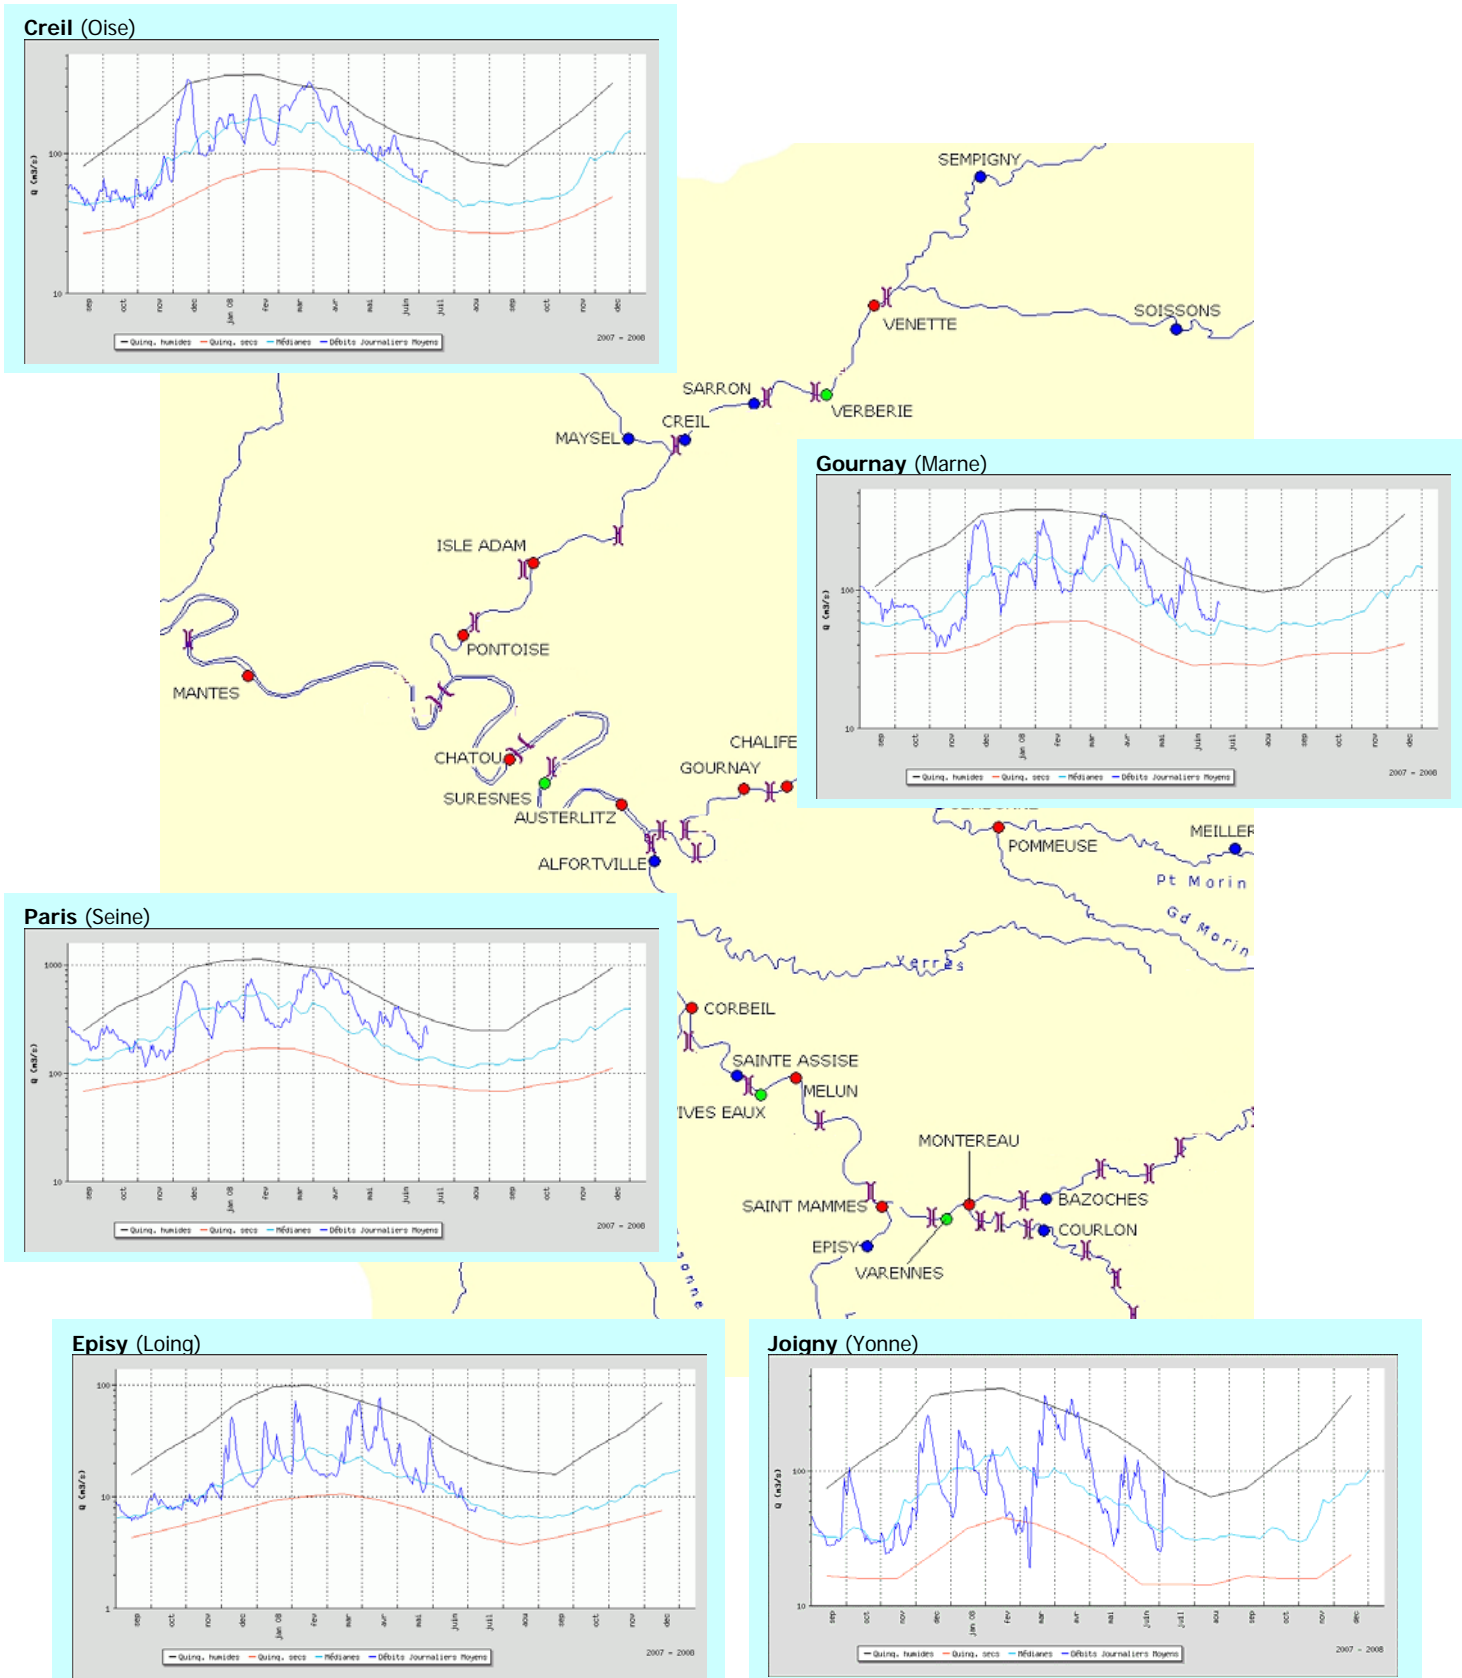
Creil (Oise)

Q (m3/s)

100

10

sep oct nov dec jan 08 fev mar avr mai juin juil aou sep oct nov dec

— Quinq. humides — Quinq. secs — Médianes — Débits Journaliers Moyens

2007 - 2008

SEMPIGNY
VENETTE
SOISSONS
SARRON
VERBERIE
CREIL
MAYSEL
ISLE ADAM
PONTOISE
MANTES
CHATOU
SURESNES
AUSTERLITZ
ALFORTVILLE
GOURNAY
CHALIFE
POMMEUSE
MEILLER
Pt Morin
Gd Morin
Yerres
CORBEIL
SAINTE ASSISE
MELUN
IVES EAUX
MONTEREAU
SAINT MAMMES
BAZOCHES
COURLON
EPISY
VARENNES
Essonne

Gournay (Marne)

Q (m3/s)

100

10

sep oct nov dec jan 08 fev mar avr mai juin juil aou sep oct nov dec

— Quinq. humides — Quinq. secs — Médianes — Débits Journaliers Moyens

2007 - 2008

Paris (Seine)

Q (m3/s)

1000

100

10

sep oct nov dec jan 08 fev mar avr mai juin juil aou sep oct nov dec

— Quinq. humides — Quinq. secs — Médianes — Débits Journaliers Moyens

2007 - 2008

Episy (Loing)

Q (m3/s)

100

10

1

sep oct nov dec jan 08 fev mar avr mai juin juil aou sep oct nov dec

— Quinq. humides — Quinq. secs — Médianes — Débits Journaliers Moyens

2007 - 2008

Joigny (Yonne)

Q (m3/s)

100

10

sep oct nov dec jan 08 fev mar avr mai juin juil aou sep oct nov dec

— Quinq. humides — Quinq. secs — Médianes — Débits Journaliers Moyens

2007 - 2008